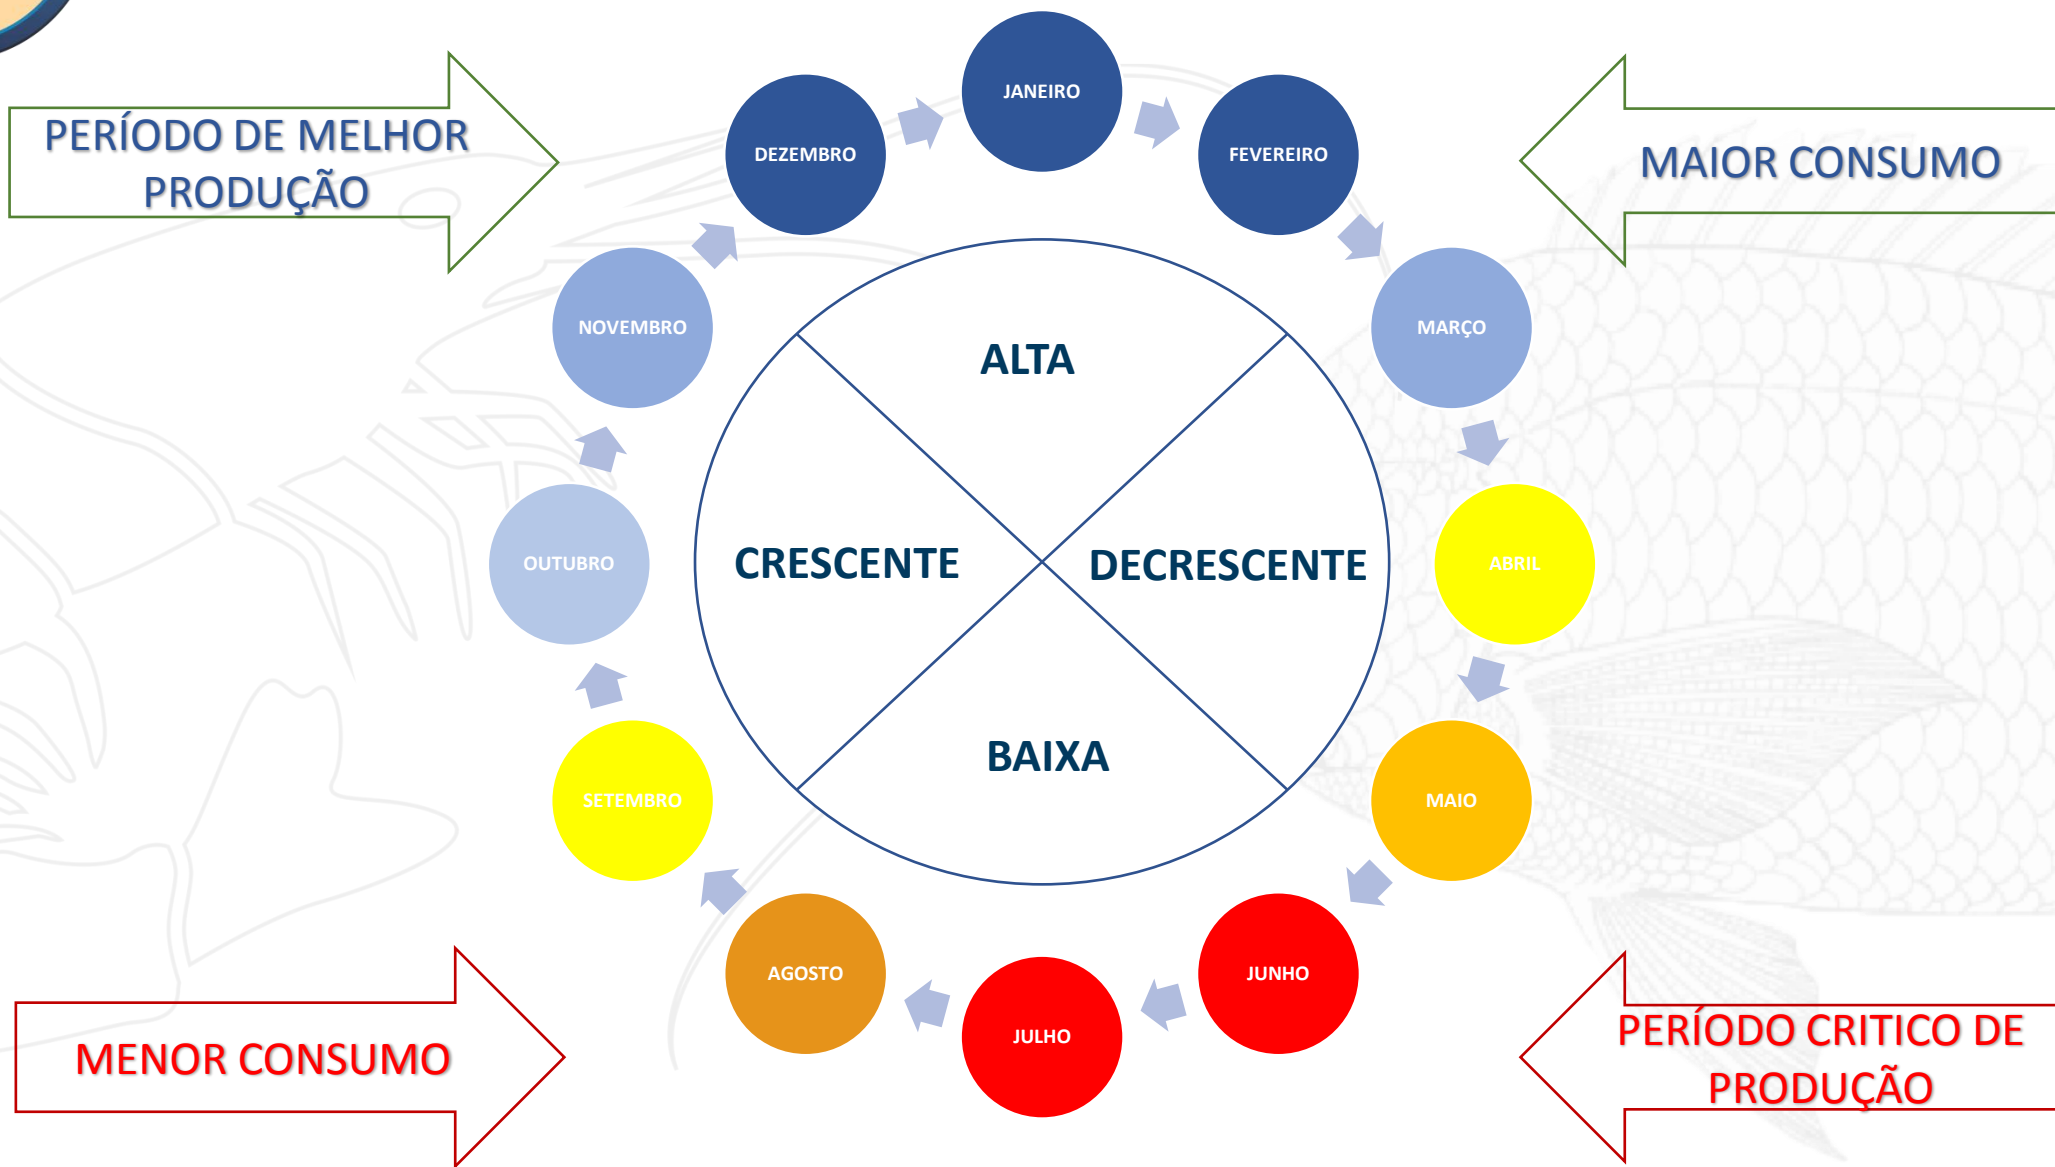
PERÍODO DE MELHOR PRODUÇÃO

MAIOR CONSUMO

JANEIRO

FEVEREIRO

MARÇO

ABRIL

MAIO

JUNHO

JULHO

AGOSTO

SETEMBRO

OUTUBRO

NOVEMBRO

DEZEMBRO

ALTA

CRESCENTE

DECRESCENTE

BAIXA

MENOR CONSUMO

PERÍODO CRITICO DE PRODUÇÃO